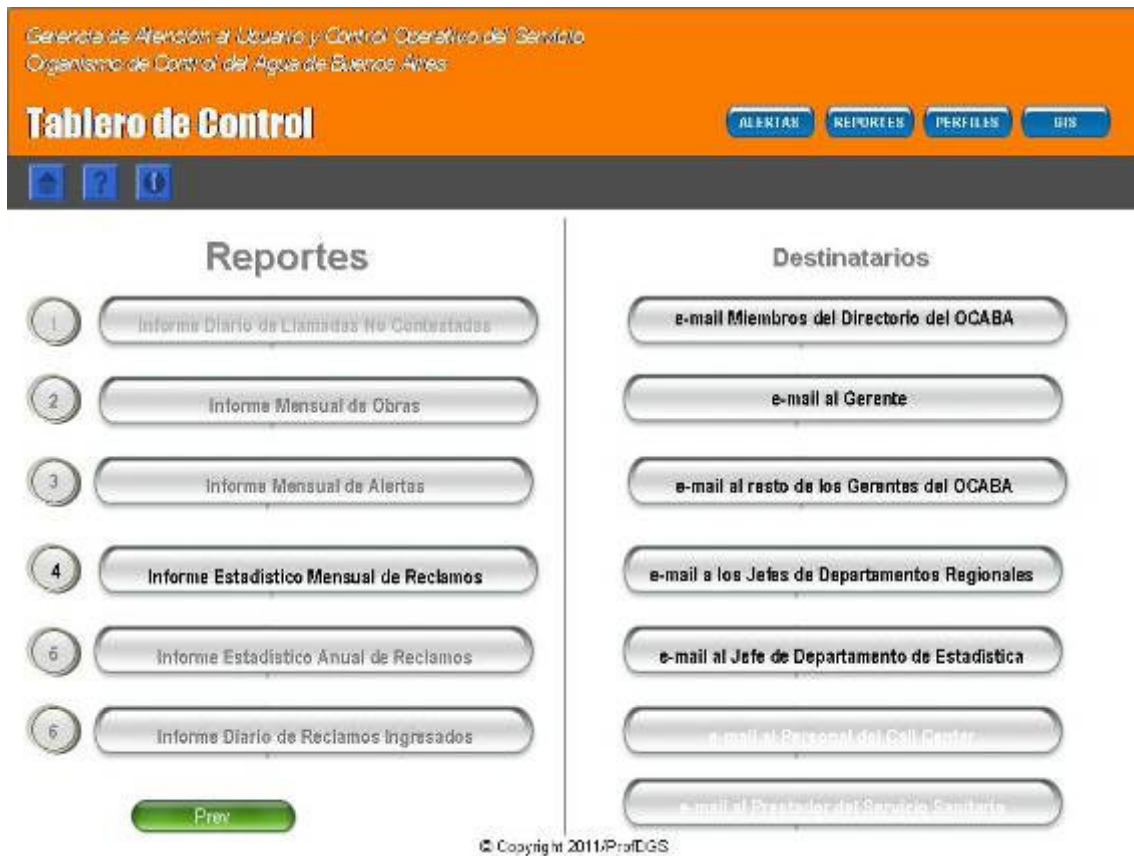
Gerencia de Atención al Usuario y Control Operativo del Servicio
Organismo de Control del Agua de Buenos Aires

Tablero de Control

ALERTAS REPORTES PERFILES GIS

Reportes

1 Informe Diario de Llamadas No Contestadas
2 Informe Mensual de Obras
3 Informe Mensual de Alertas
4 Informe Estadístico Mensual de Reclamos
5 Informe Estadístico Anual de Reclamos
6 Informe Diario de Reclamos Ingresados

Prev

Destinatarios

e-mail Miembros del Directorio del OCABA
e-mail al Gerente
e-mail al resto de los Gerentes del OCABA
e-mail a los Jefes de Departamentos Regionales
e-mail al Jefe de Departamento de Estadística
e-mail al Personal del Call Center
e-mail al Prestador del Servicio Sanitario

© Copyright 2011/ProfDGS